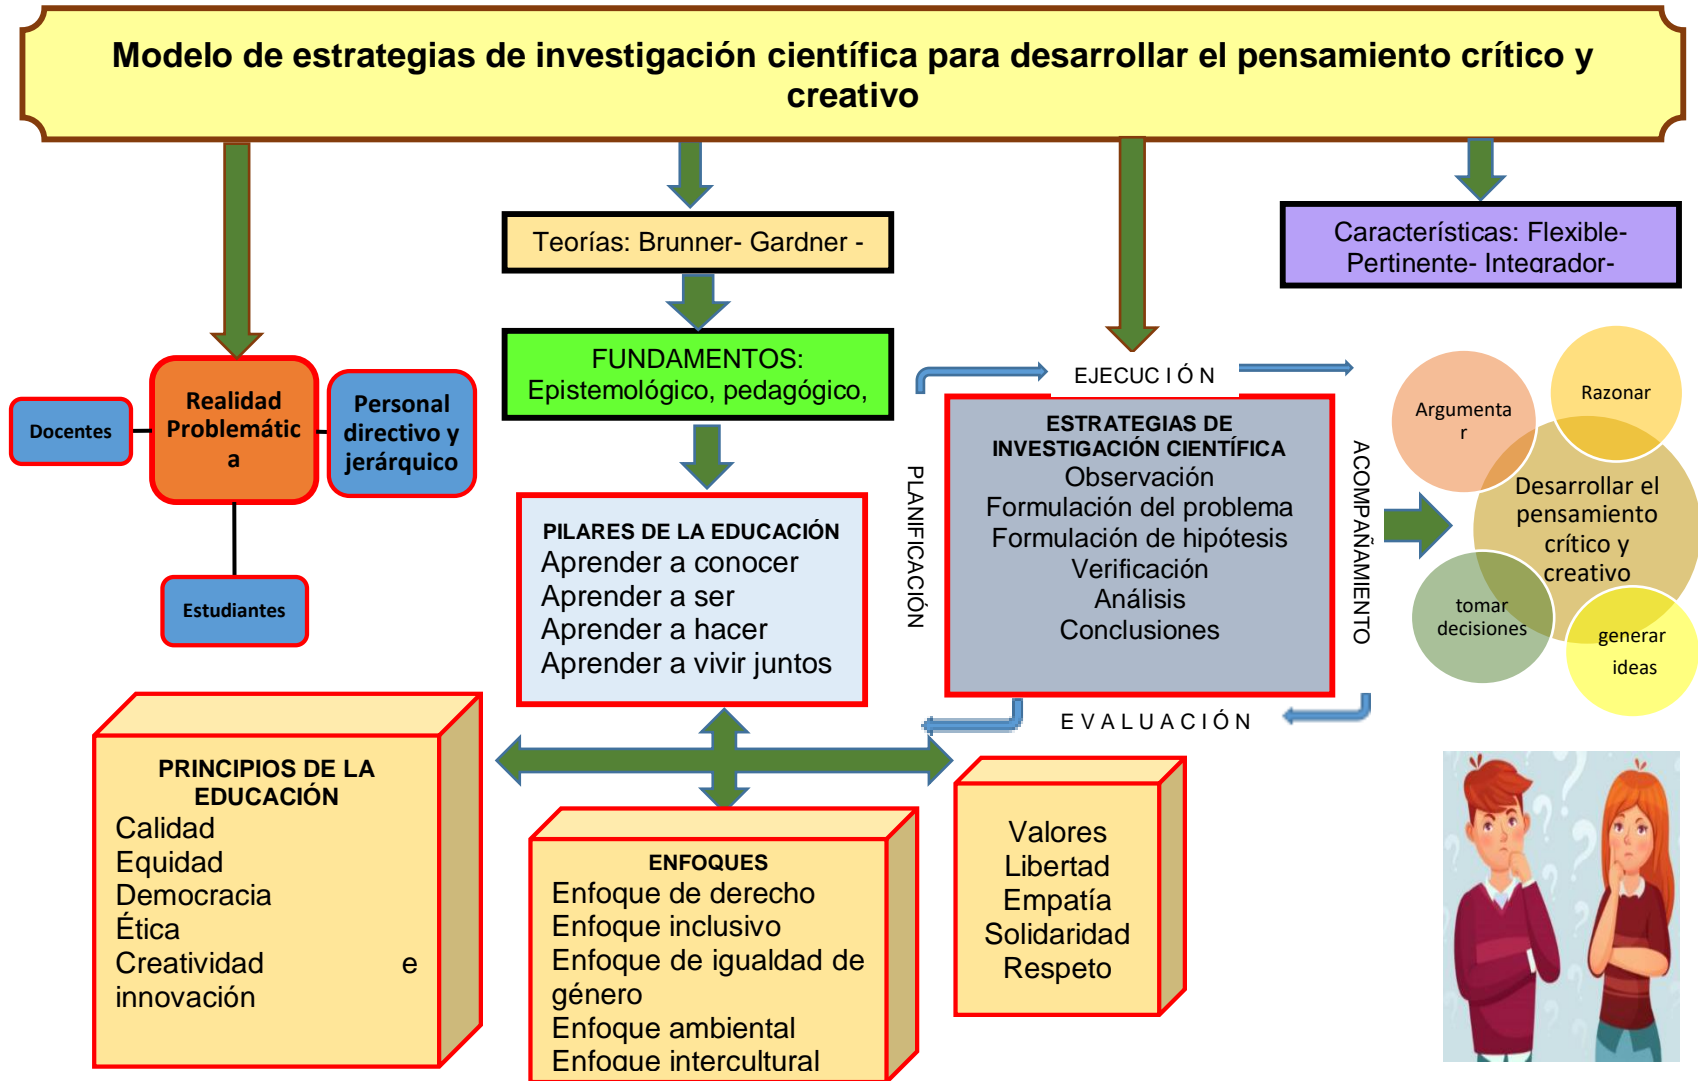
Modelo de estrategias de investigación científica para desarrollar el pensamiento crítico y creativo

Teorías: Brunner- Gardner -

Características: Flexible- Pertinente- Integrador-

FUNDAMENTOS: Epistemológico, pedagógico,

Docentes

Realidad Problemática

Personal directivo y jerárquico

Estudiantes

EJECUCIÓN

PLANIFICACIÓN

ESTRATEGIAS DE INVESTIGACIÓN CIENTÍFICA
Observación
Formulación del problema
Formulación de hipótesis
Verificación
Análisis
Conclusiones

ACOMPAÑAMIENTO

EVALUACIÓN

Argumentar

Razonar

Desarrollar el pensamiento crítico y creativo

tomar decisiones

generar ideas

PILARES DE LA EDUCACIÓN
Aprender a conocer
Aprender a ser
Aprender a hacer
Aprender a vivir juntos

PRINCIPIOS DE LA EDUCACIÓN
Calidad
Equidad
Democracia
Ética
Creatividad e innovación

ENFOQUES
Enfoque de derecho
Enfoque inclusivo
Enfoque de igualdad de género
Enfoque ambiental
Enfoque intercultural

Valores
Libertad
Empatía
Solidaridad
Respeto